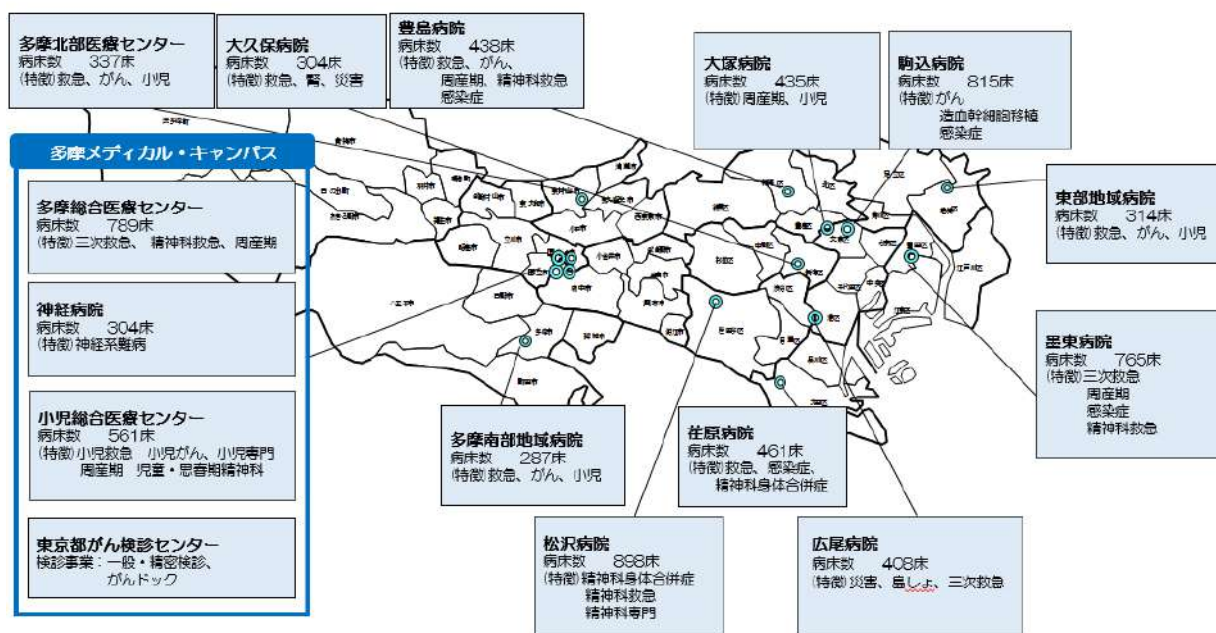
多摩北部医療センター
病床数 337床
(特徴)救急、がん、小児

大久保病院
病床数 304床
(特徴)救急、腎、災害

豊島病院
病床数 438床
(特徴)救急、がん、周産期、精神科救急、感染症

大塚病院
病床数 435床
(特徴)周産期、小児

駒込病院
病床数 815床
(特徴)がん、造血幹細胞移植、感染症

多摩メディカル・キャンパス

多摩総合医療センター
病床数 789床
(特徴)三次救急、精神科救急、周産期

神経病院
病床数 304床
(特徴)神経系難病

小児総合医療センター
病床数 561床
(特徴)小児救急 小児がん、小児専門 周産期 児童・思春期精神科

東京都がん検診センター
検診事業:一般・精密検診、がんドック

東部地域病院
病床数 314床
(特徴)救急、がん、小児

墨東病院
病床数 765床
(特徴)三次救急 周産期 感染症 精神科救急

多摩南部地域病院
病床数 287床
(特徴)救急、がん、小児

荏原病院
病床数 461床
(特徴)救急、感染症、精神科身体合併症

松沢病院
病床数 898床
(特徴)精神科身体合併症 精神科救急 精神科専門

広尾病院
病床数 408床
(特徴)災害、島しょ、三次救急